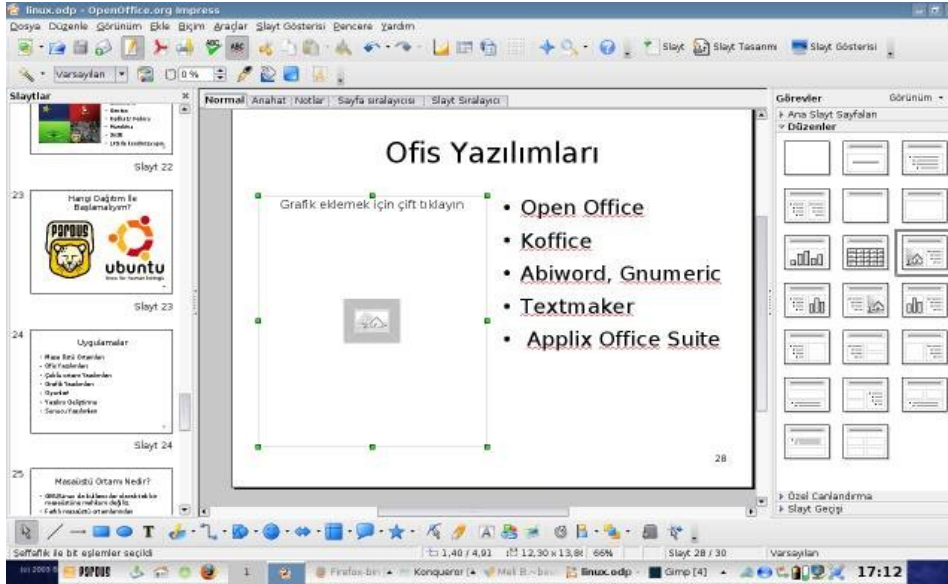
linux.odp - OpenOffice.org Impress

Dosya Düzenle Görünüm Ekle Biçim Araçlar Slayt Gösterisi Pencere Yardım

Slayt Slayt Tasarımı Slayt Gösterisi

Varsayılan 0%

Slaytlar

Slayt 22

23

Hangi Dağıtım İle Başlamalıyım?

PARDUS

ubuntu

Slayt 23

24

Uygulamalar

Slayt 24

25

Masaüstü Ortamı Nedir?

Normal Anahat Notlar Sayfa sıralayıcısı Slayt Sıralayıcı

Ofis Yazılımları

Grafik eklemek için çift tıklayın

• Open Office
• Koffice
• Abiword, Gnumeric
• Textmaker
• Applix Office Suite

28

Görevler Görünüm

▸ Ana Slayt Sayfaları
▾ Düzenler

▸ Özel Canlandırma
▸ Slayt Geçişi

Seffafik ile bit eşlemler seçildi 1,40 / 4,91 12,30 x 13,8 66% Slayt 28 / 30 Varsayılan

PARDUS Firefox Konqueror linux.odp Gimp [4] 17:12